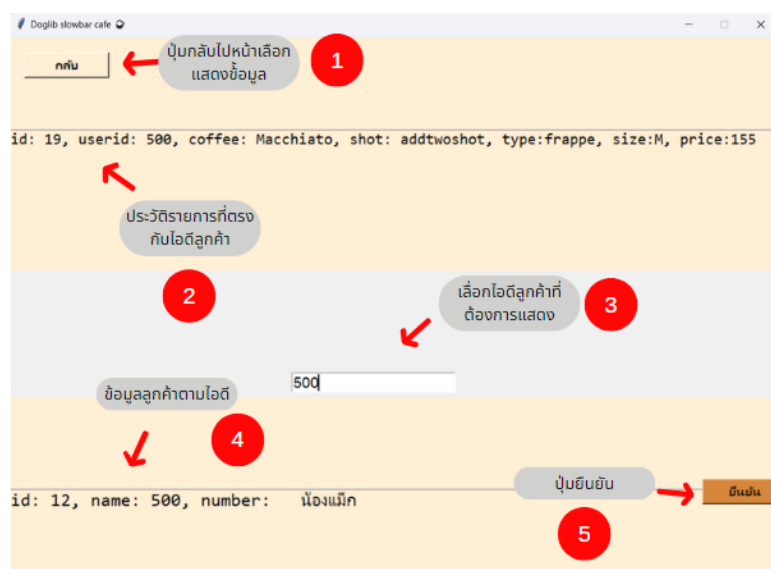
Doglib slowbar cafe

กลับ

ปุ่มกลับไปหน้าเลือกแสดงข้อมูล

1

id: 19, userid: 500, coffee: Macchiato, shot: addtwoshot, type:frappe, size:M, price:155

ประวัติรายการที่ตรงกับไอดีลูกค้า

2

เลือกไอดีลูกค้าที่ต้องการแสดง

3

500

ข้อมูลลูกค้าตามไอดี

4

ปุ่มยืนยัน

ยืนยัน

id: 12, name: 500, number: น้องแม็ก

5